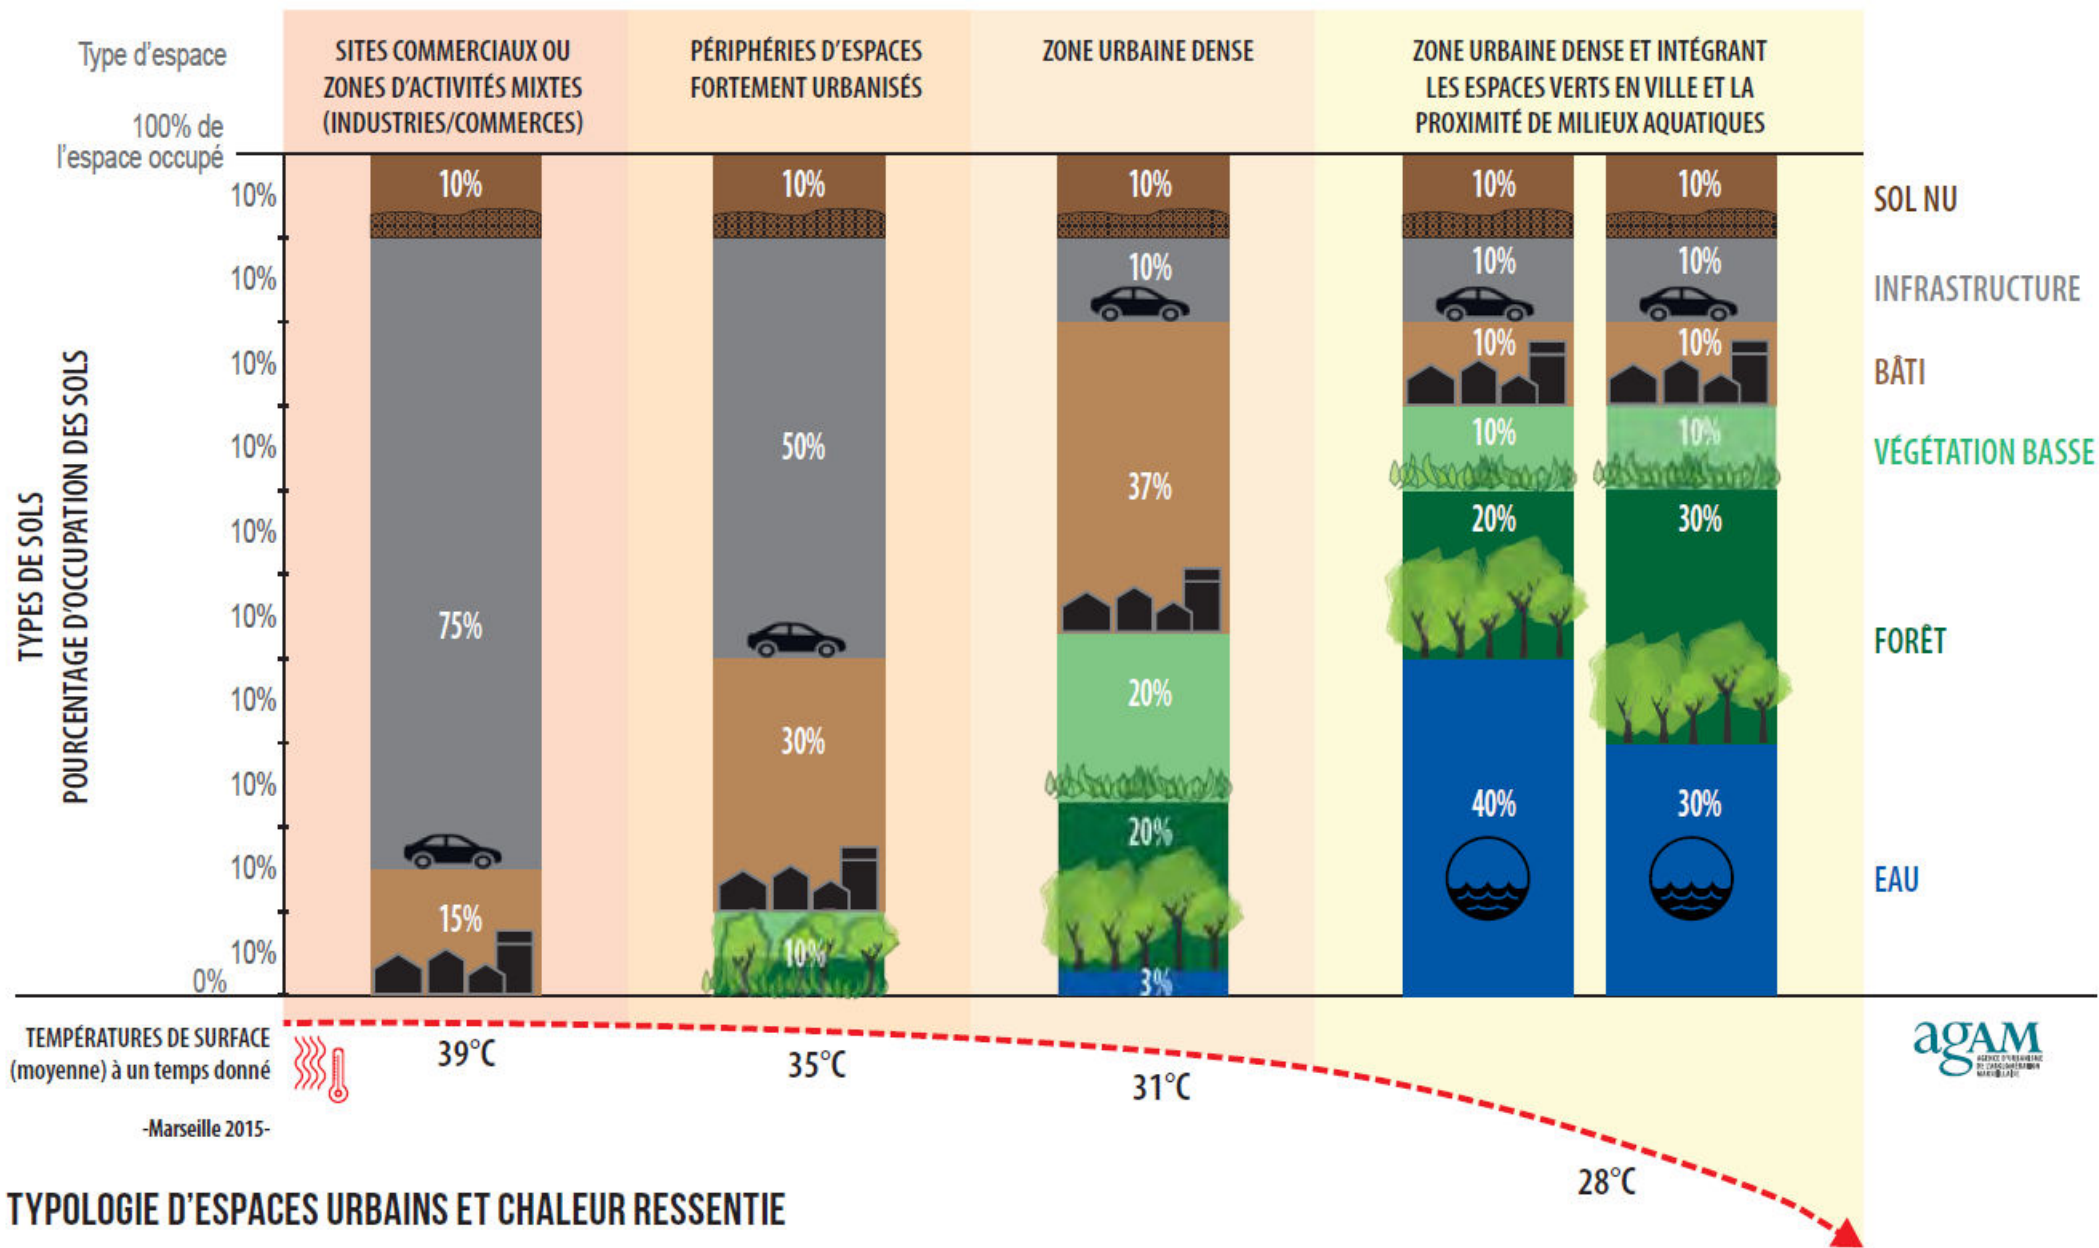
Type d'espace

SITES COMMERCIAUX OU ZONES D'ACTIVITÉS MIXTES (INDUSTRIES/COMMERCES)

PÉRIPHÉRIES D'ESPACES FORTEMENT URBANISÉS

ZONE URBAINE DENSE

ZONE URBAINE DENSE ET INTÉGRANT LES ESPACES VERTS EN VILLE ET LA PROXIMITÉ DE MILIEUX AQUATIQUES

100% de l'espace occupé

TYPES DE SOLS
POURCENTAGE D'OCCUPATION DES SOLS

10%
10%
10%
10%
10%
10%
10%
10%
10%
10%
0%

| SITES COMMERCIAUX | PÉRIPHÉRIES | ZONE URBAINE DENSE | ZONE URBAINE DENSE ET INTÉGRANT (1) | ZONE URBAINE DENSE ET INTÉGRANT (2) | |
|---|---|---|---|---|---|
| 10% | 10% | 10% | 10% | 10% | SOL NU |
| 75% | 50% | 10% | 10% | 10% | INFRASTRUCTURE |
| 15% | 30% | 37% | 10% | 10% | BÂTI |
| | 10% | 20% | 10% | 10% | VÉGÉTATION BASSE |
| | | 20% | 20% | 30% | FORÊT |
| | | 3% | 40% | 30% | EAU |

TEMPÉRATURES DE SURFACE (moyenne) à un temps donné

-Marseille 2015-

39°C
35°C
31°C
28°C

agAM

TYPOLOGIE D'ESPACES URBAINS ET CHALEUR RESSENTIE